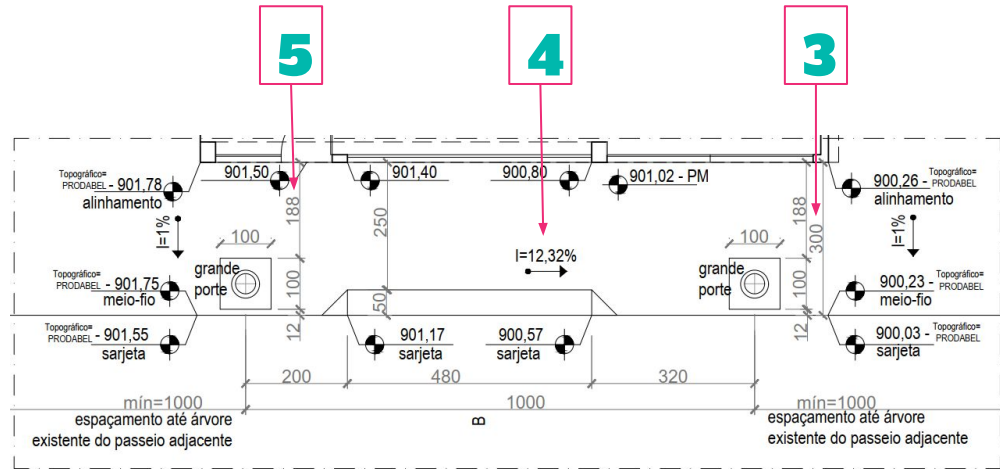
5

4

3

Topográfico= PRODABEL - 901,78
alinhamento

901,50

901,40

900,80

901,02 - PM

900,26 - Topográfico= PRODABEL
alinhamento

I=1%

188

250

188

300

I=1%

100

100

grande porte

I=12,32%

grande porte

100

100

Topográfico= PRODABEL - 901,75
meio-fio

50

900,23 - Topográfico= PRODABEL
meio-fio

Topográfico= PRODABEL - 901,55
sarjeta

12

901,17
sarjeta

900,57
sarjeta

12

900,03 - Topográfico= PRODABEL
sarjeta

200

480

320

mín=1000

1000

mín=1000

espaçamento até árvore existente do passeio adjacente

B

espaçamento até árvore existente do passeio adjacente